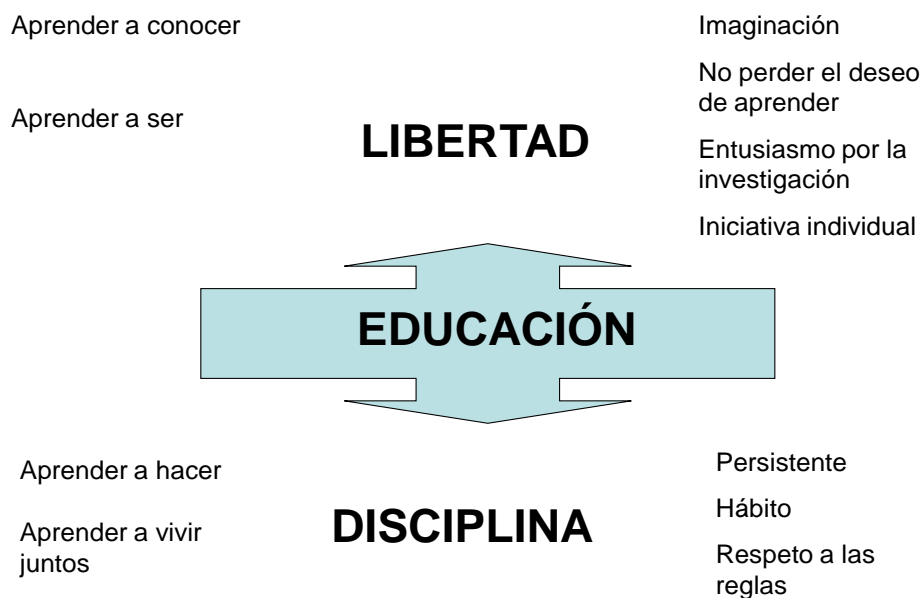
Aprender a conocer

Aprender a ser

LIBERTAD

Imaginación

No perder el deseo de aprender

Entusiasmo por la investigación

Iniciativa individual

EDUCACIÓN

Aprender a hacer

Aprender a vivir juntos

DISCIPLINA

Persistente

Hábito

Respeto a las reglas